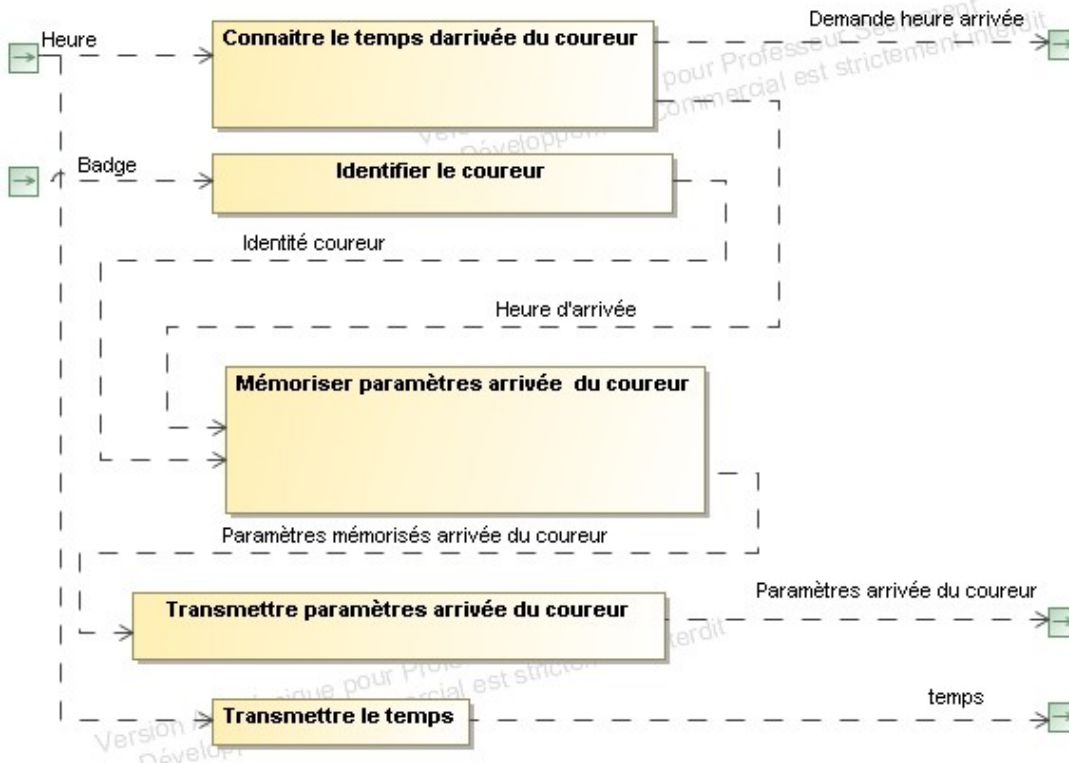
Heure

Connaitre le temps darrivée du coureur

Demande heure arrivée

Badge

Identifier le coureur

Identité coureur

Heure d'arrivée

Mémoriser paramètres arrivée du coureur

Paramètres mémorisés arrivée du coureur

Transmettre paramètres arrivée du coureur

Paramètres arrivée du coureur

Transmettre le temps

temps

Version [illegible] pour Professeur Seulement
Développement commercial est strictement interdit

Version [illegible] pour Professeur Seulement
Développement commercial est strictement interdit